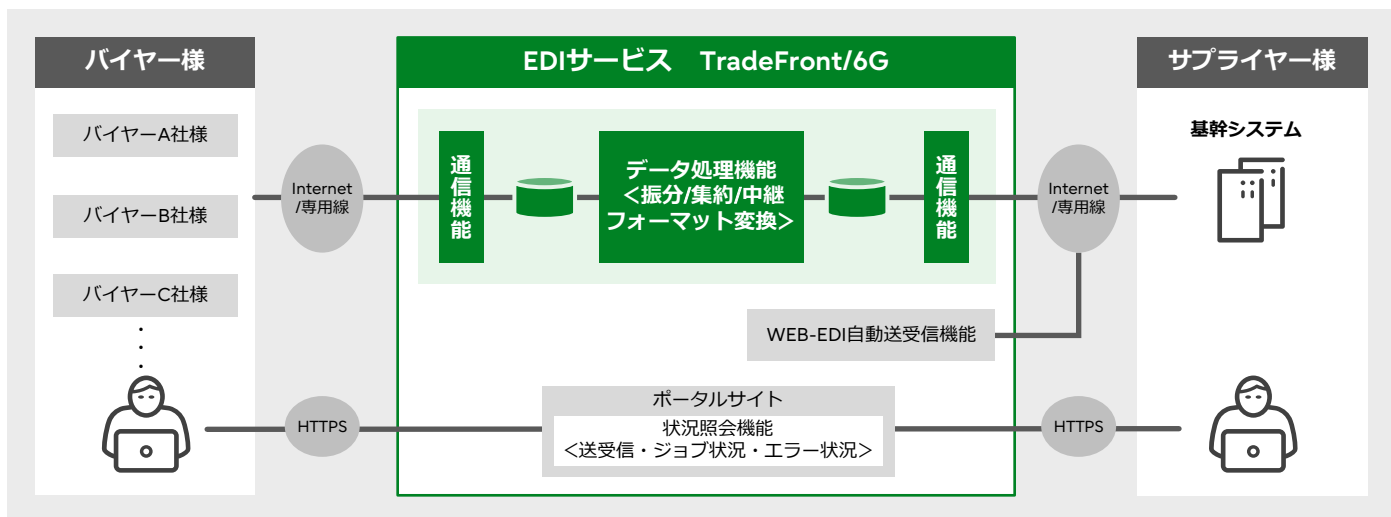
バイヤー様

バイヤーA社様

バイヤーB社様

バイヤーC社様

・
・
・

EDIサービス　TradeFront/6G

Internet
/専用線

通信機能

データ処理機能
＜振分/集約/中継
フォーマット変換＞

通信機能

Internet
/専用線

WEB-EDI自動送受信機能

HTTPS

ポータルサイト

状況照会機能
＜送受信・ジョブ状況・エラー状況＞

HTTPS

サプライヤー様

基幹システム